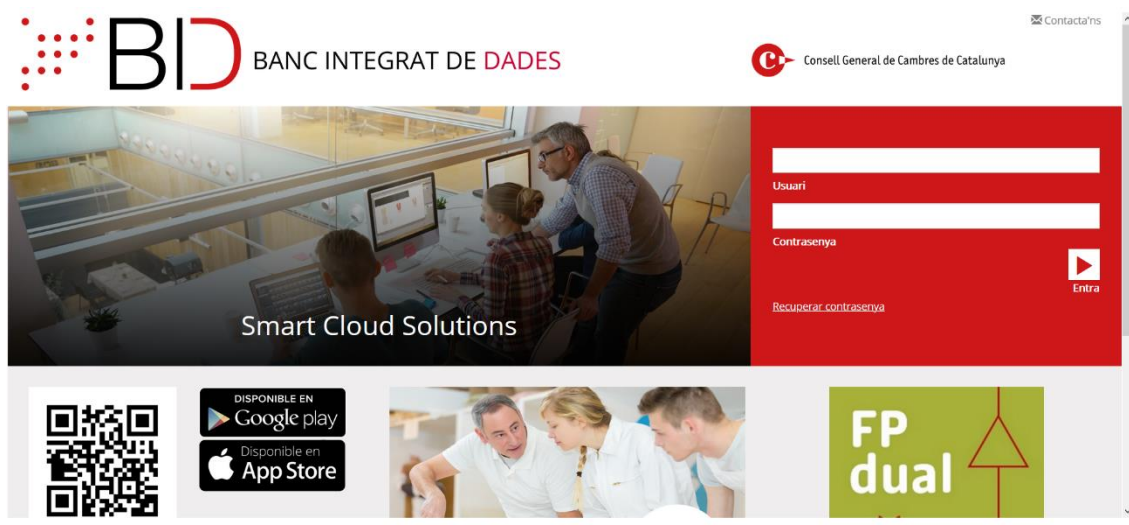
Contacta'ns

BID BANC INTEGRAT DE DADES

Consell General de Cambres de Catalunya

Smart Cloud Solutions

Usuari

Contrasenya

Entra

Recuperar contrasenya

DISPONIBLE EN Google play

Disponible en App Store

FP dual